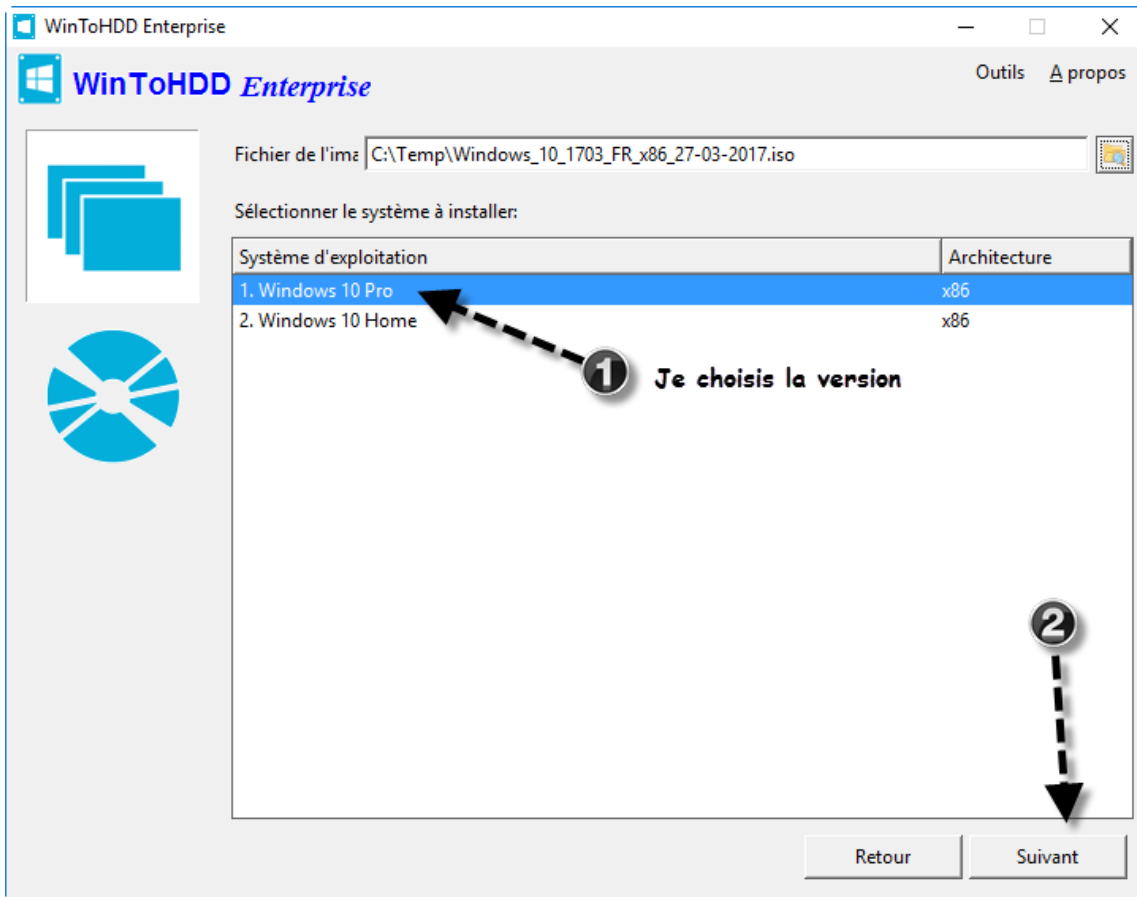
WinToHDD Enterprise

WinToHDD Enterprise

Outils A propos

Fichier de l'ima C:\Temp\Windows_10_1703_FR_x86_27-03-2017.iso

Sélectionner le système à installer:

| Système d'exploitation | Architecture |
|---|---|
| 1. Windows 10 Pro | x86 |
| 2. Windows 10 Home | x86 |

1 Je choisis la version

2

Retour Suivant